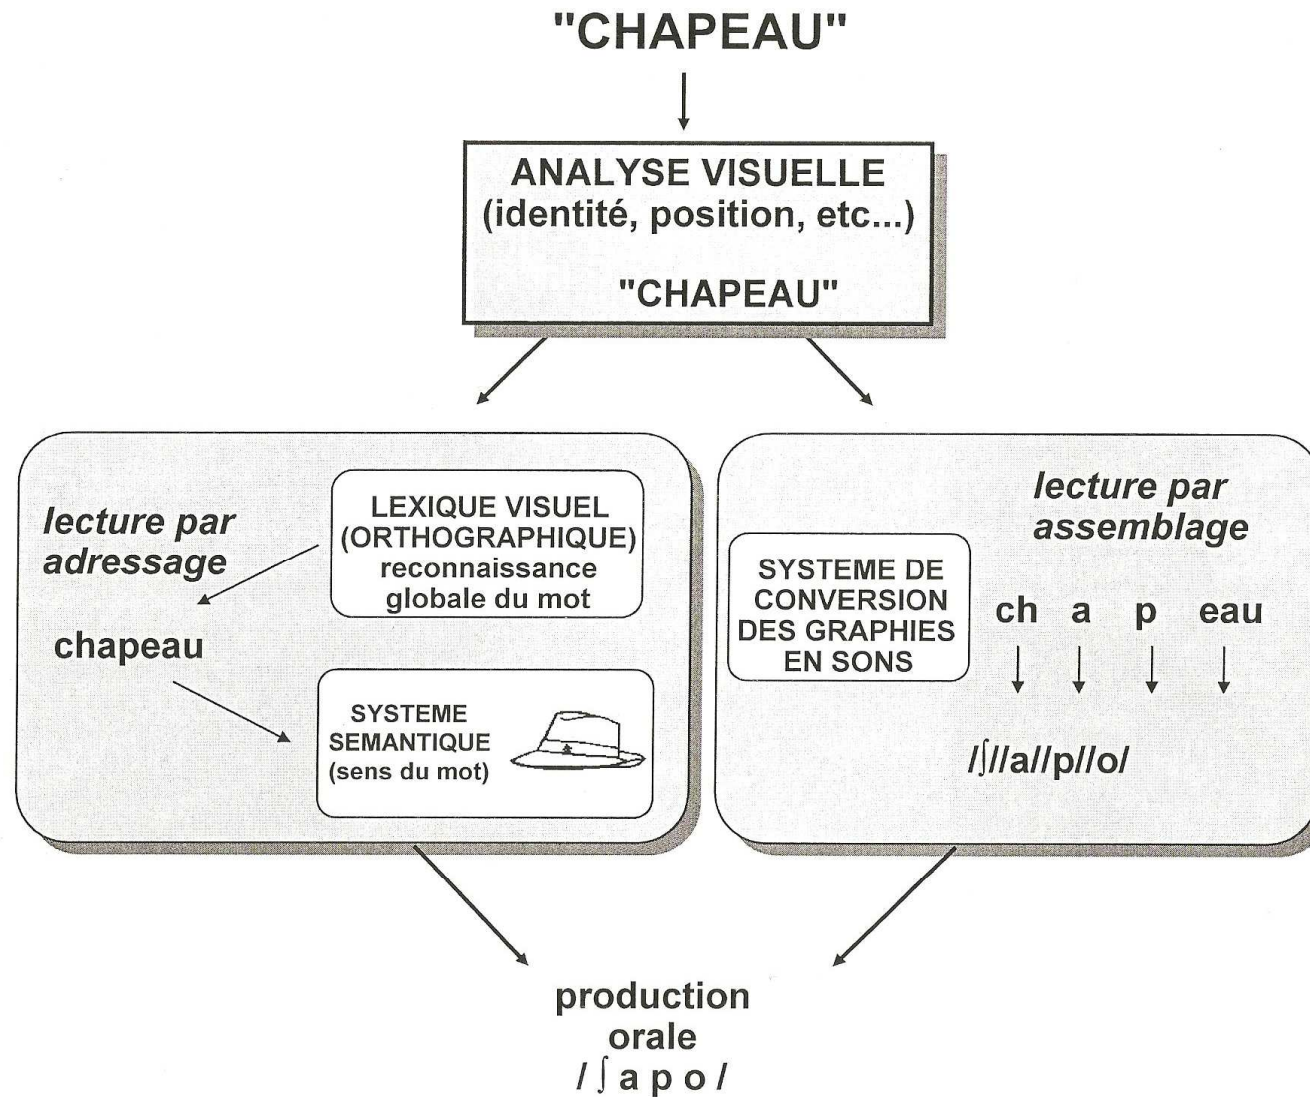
"CHAPEAU"

ANALYSE VISUELLE
(identité, position, etc...)

"CHAPEAU"

lecture par adressage

LEXIQUE VISUEL (ORTHOGRAPHIQUE) reconnaissance globale du mot

chapeau

SYSTEME SEMANTIQUE (sens du mot)

lecture par assemblage

SYSTEME DE CONVERSION DES GRAPHIES EN SONS

ch a p eau

/ʃ//a//p//o/

production orale
/ʃ a p o/